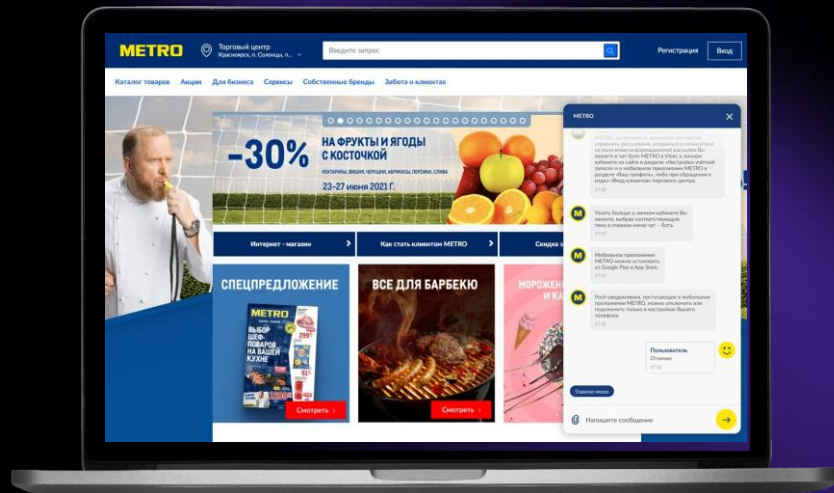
METRO

Торговый центр
Красноярск, п. Солонцы, п...

Введите запрос

Регистрация

Вход

Каталог товаров Акции Для бизнеса Сервисы Собственные бренды Забота о клиентах

-30%

НА ФРУКТЫ И ЯГОДЫ С КОСТОЧКОЙ

НЕКТАРИНЫ, ВИШНЯ, ЧЕРЕШНЯ, АБРИКОСЫ, ПЕРСИКИ, СЛИВА

23-27 июня 2021 Г.

Интернет - магазин

Как стать клиентом METRO

Скидка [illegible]

СПЕЦПРЕДЛОЖЕНИЕ

METRO

ВЫБОР ШЕФ-ПОВАРОВ НА ВАШЕЙ КУХНЕ

Смотреть

ВСЕ ДЛЯ БАРБЕКЮ

Смотреть

МОРОЖЕ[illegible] И К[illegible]

METRO

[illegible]

Узнать больше о личном кабинете Вы можете, выбрав соответствующую тему в главном меню чат - бота.

Мобильное приложение METRO можно установить из Google Play и App Store.

Push-уведомления, поступающие в мобильном приложении METRO, можно отключить или подключить только в настройках Вашего телефона.

Пользователь
Отлично

Главное меню

Напишите сообщение